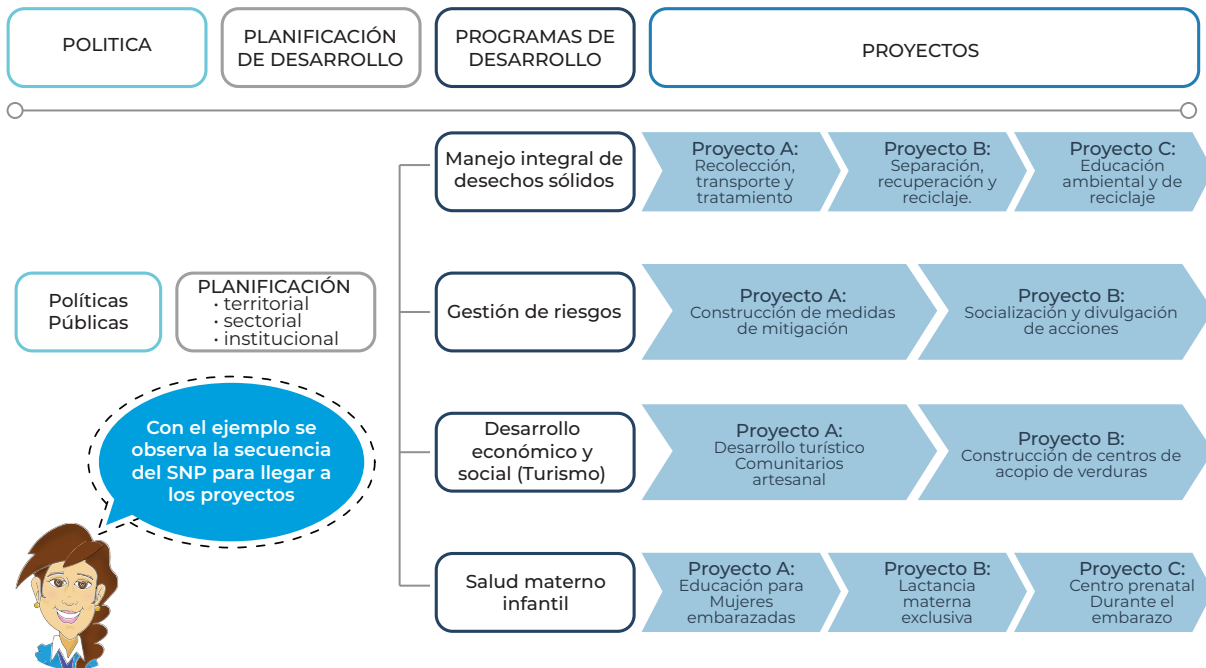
POLITICA

PLANIFICACIÓN DE DESARROLLO

PROGRAMAS DE DESARROLLO

PROYECTOS

Políticas Públicas

PLANIFICACIÓN
· territorial
· sectorial
· institucional

Con el ejemplo se observa la secuencia del SNP para llegar a los proyectos

Manejo integral de desechos sólidos

Proyecto A: Recolección, transporte y tratamiento

Proyecto B: Separación, recuperación y reciclaje.

Proyecto C: Educación ambiental y de reciclaje

Gestión de riesgos

Proyecto A: Construcción de medidas de mitigación

Proyecto B: Socialización y divulgación de acciones

Desarrollo económico y social (Turismo)

Proyecto A: Desarrollo turístico Comunitarios artesanal

Proyecto B: Construcción de centros de acopio de verduras

Salud materno infantil

Proyecto A: Educación para Mujeres embarazadas

Proyecto B: Lactancia materna exclusiva

Proyecto C: Centro prenatal Durante el embarazo